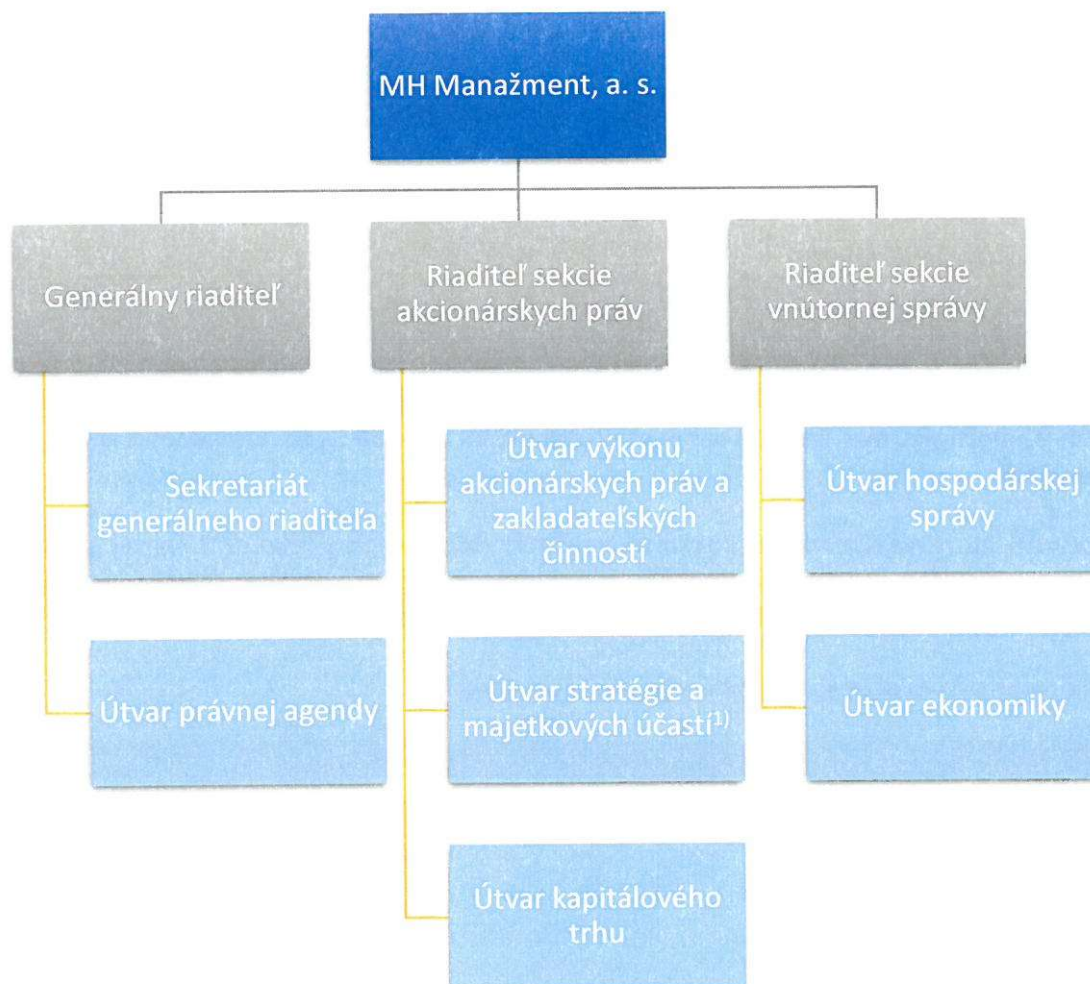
MH Manažment, a. s.

Generálny riaditeľ

Sekretariát generálneho riaditeľa

Útvar právnej agendy

Riaditeľ sekcie akcionárskych práv

Útvar výkonu akcionárskych práv a zakladateľských činností

Útvar stratégie a majetkových účastí$^{1)}$

Útvar kapitálového trhu

Riaditeľ sekcie vnútornej správy

Útvar hospodárskej správy

Útvar ekonomiky